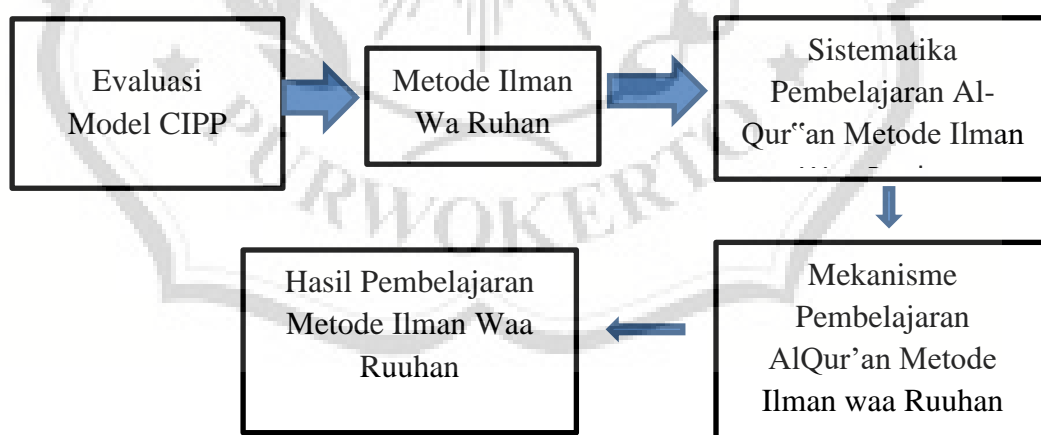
Evaluasi Model CIPP

Metode Ilman Wa Ruhan

Sistematika Pembelajaran Al-Qur"an Metode Ilman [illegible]

Mekanisme Pembelajaran AlQur'an Metode Ilman waa Ruuhan

Hasil Pembelajaran Metode Ilman Waa Ruuhan

PURWOKERTO